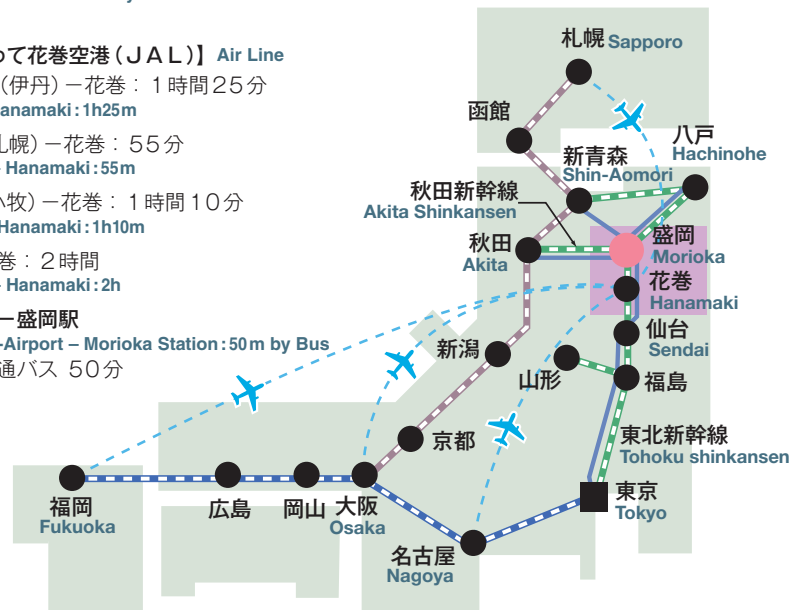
って花巻空港（ＪＡＬ）】 Air Line
（伊丹）ー花巻：１時間２５分
anamaki : 1h25m
札幌）ー花巻：５５分
Hanamaki : 55m
小牧）ー花巻：１時間１０分
Hanamaki : 1h10m
巻：２時間
Hanamaki : 2h
ー盛岡駅
-Airport – Morioka Station : 50m by Bus
通バス ５０分

札幌 Sapporo
函館
八戸 Hachinohe
新青森 Shin-Aomori
秋田新幹線 Akita Shinkansen
秋田 Akita
盛岡 Morioka
花巻 Hanamaki
仙台 Sendai
新潟
山形
福島
京都
東北新幹線 Tohoku shinkansen
東京 Tokyo
福岡 Fukuoka
広島
岡山
大阪 Osaka
名古屋 Nagoya